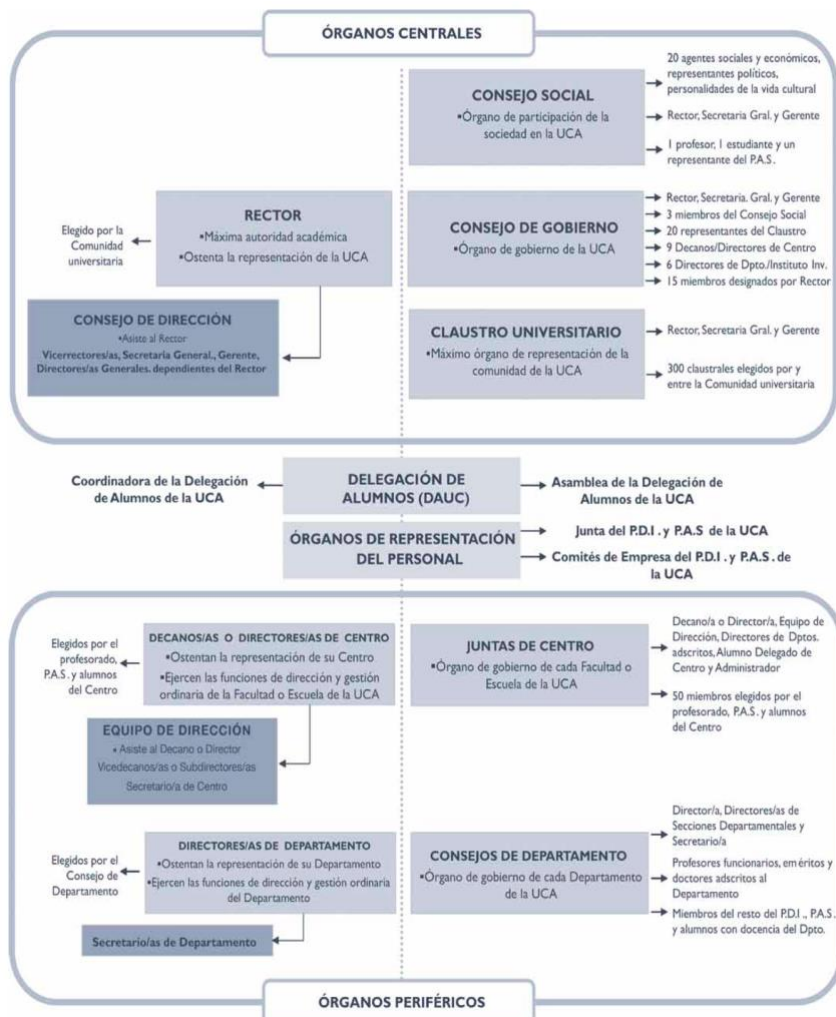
ÓRGANOS CENTRALES

CONSEJO SOCIAL
•Órgano de participación de la sociedad en la UCA

20 agentes sociales y económicos, representantes políticos, personalidades de la vida cultural

Rector, Secretaría Gral. y Gerente

1 profesor, 1 estudiante y un representante del P.A.S.

RECTOR
•Máxima autoridad académica
•Ostenta la representación de la UCA

Elegido por la Comunidad universitaria

CONSEJO DE GOBIERNO
•Órgano de gobierno de la UCA

Rector, Secretaria. Gral. y Gerente
3 miembros del Consejo Social
20 representantes del Claustro
9 Decanos/Directores de Centro
6 Directores de Dpto./Instituto Inv.
15 miembros designados por Rector

CONSEJO DE DIRECCIÓN
•Asiste al Rector
Vicerrectores/as, Secretaría General., Gerente, Directores/as Generales. dependientes del Rector

CLAUSTRO UNIVERSITARIO
•Máximo órgano de representación de la comunidad de la UCA

Rector, Secretaría Gral. y Gerente

300 claustrales elegidos por y entre la Comunidad universitaria

Coordinadora de la Delegación de Alumnos de la UCA

DELEGACIÓN DE ALUMNOS (DAUC)

Asamblea de la Delegación de Alumnos de la UCA

ÓRGANOS DE REPRESENTACIÓN DEL PERSONAL

Junta del P.D.I. y P.A.S de la UCA

Comités de Empresa del P.D.I. y P.A.S. de la UCA

Elegidos por el profesorado, P.A.S. y alumnos del Centro

DECANOS/AS O DIRECTORES/AS DE CENTRO
•Ostentan la representación de su Centro
•Ejercen las funciones de dirección y gestión ordinaria de la Facultad o Escuela de la UCA

JUNTAS DE CENTRO
•Órgano de gobierno de cada Facultad o Escuela de la UCA

Decano/a o Director/a, Equipo de Dirección, Directores de Dptos. adscritos, Alumno Delegado de Centro y Administrador

50 miembros elegidos por el profesorado, P.A.S. y alumnos del Centro

EQUIPO DE DIRECCIÓN
• Asiste al Decano o Director
Vicedecanos/as o Subdirectores/as
Secretario/a de Centro

Elegidos por el Consejo de Departamento

DIRECTORES/AS DE DEPARTAMENTO
•Ostentan la representación de su Departamento
•Ejercen las funciones de dirección y gestión ordinaria del Departamento

CONSEJOS DE DEPARTAMENTO
•Órgano de gobierno de cada Departamento de la UCA

Director/a, Directores/as de Secciones Departamentales y Secretario/a

Profesores funcionarios, eméritos y doctores adscritos al Departamento

Miembros del resto del P.D.I., P.A.S. y alumnos con docencia del Dpto.

Secretario/as de Departamento

ÓRGANOS PERIFÉRICOS